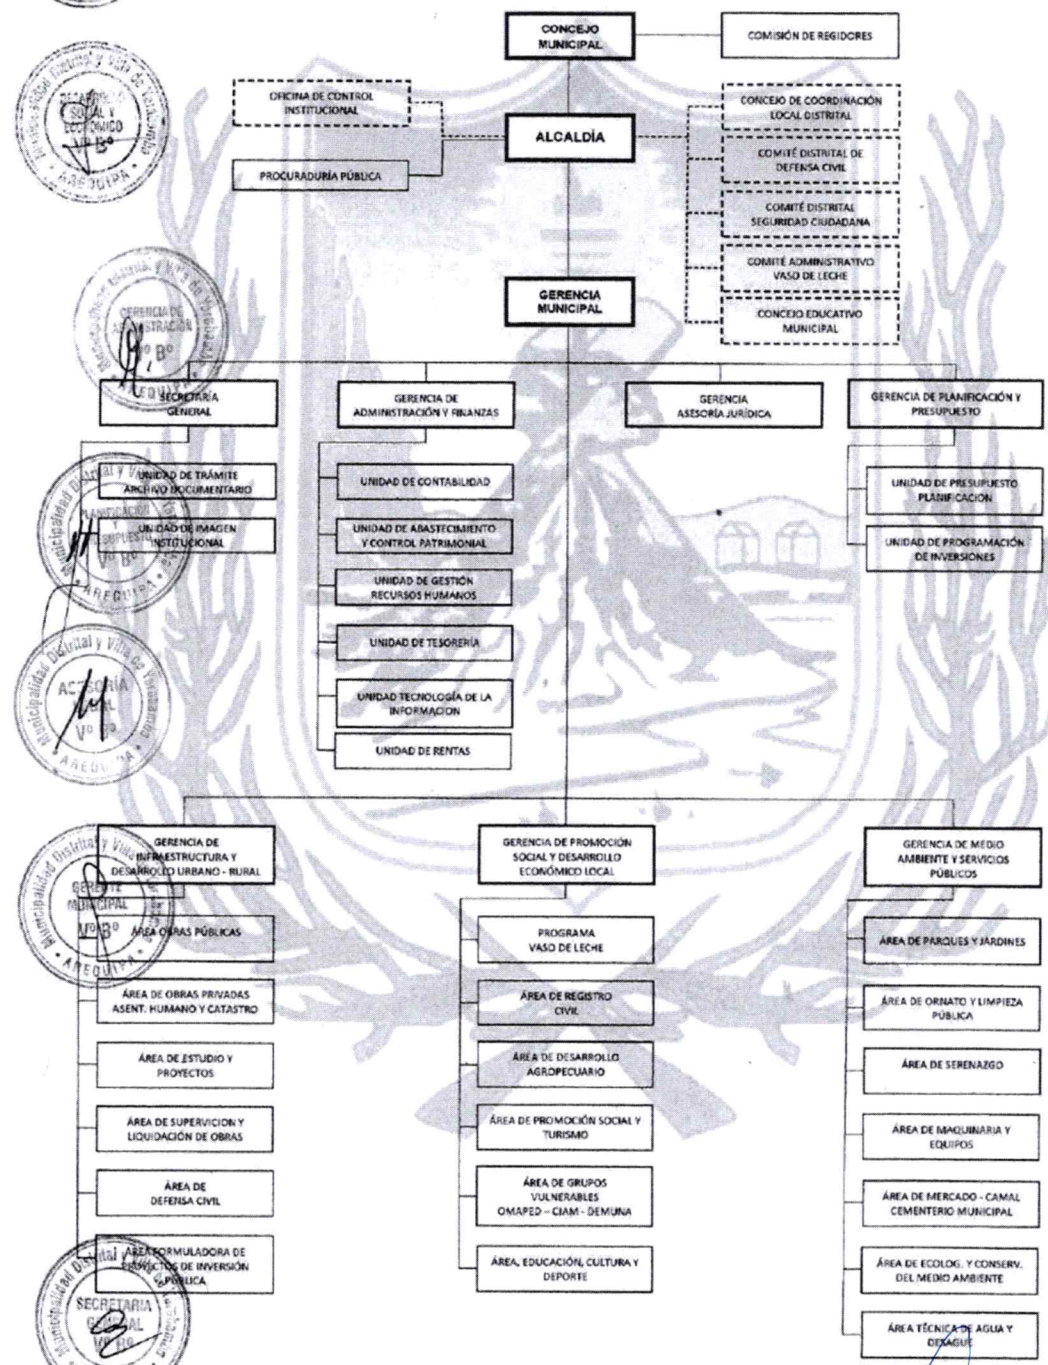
CONCEJO MUNICIPAL

COMISIÓN DE REGIDORES

OFICINA DE CONTROL INSTITUCIONAL

ALCALDÍA

PROCURADURÍA PÚBLICA

CONCEJO DE COORDINACIÓN LOCAL DISTRITAL

COMITÉ DISTRITAL DE DEFENSA CIVIL

COMITÉ DISTRITAL SEGURIDAD CIUDADANA

COMITÉ ADMINISTRATIVO VASO DE LECHE

CONCEJO EDUCATIVO MUNICIPAL

GERENCIA MUNICIPAL

SECRETARÍA GENERAL

UNIDAD DE TRÁMITE ARCHIVO DOCUMENTARIO

UNIDAD DE IMAGEN INSTITUCIONAL

GERENCIA DE ADMINISTRACIÓN Y FINANZAS

UNIDAD DE CONTABILIDAD

UNIDAD DE ABASTECIMIENTO Y CONTROL PATRIMONIAL

UNIDAD DE GESTIÓN RECURSOS HUMANOS

UNIDAD DE TESORERÍA

UNIDAD TECNOLOGÍA DE LA INFORMACION

UNIDAD DE RENTAS

GERENCIA ASESORÍA JURÍDICA

GERENCIA DE PLANIFICACIÓN Y PRESUPUESTO

UNIDAD DE PRESUPUESTO PLANIFICACION

UNIDAD DE PROGRAMACIÓN DE INVERSIONES

GERENCIA DE INFRAESTRUCTURA Y DESARROLLO URBANO - RURAL

ÁREA OBRAS PÚBLICAS

ÁREA DE OBRAS PRIVADAS ASENT. HUMANO Y CATASTRO

ÁREA DE ESTUDIO Y PROYECTOS

ÁREA DE SUPERVICION Y LIQUIDACIÓN DE OBRAS

ÁREA DE DEFENSA CIVIL

ÁREA FORMULADORA DE PROYECTOS DE INVERSIÓN PÚBLICA

GERENCIA DE PROMOCIÓN SOCIAL Y DESARROLLO ECONÓMICO LOCAL

PROGRAMA VASO DE LECHE

ÁREA DE REGISTRO CIVIL

ÁREA DE DESARROLLO AGROPECUARIO

ÁREA DE PROMOCIÓN SOCIAL Y TURISMO

ÁREA DE GRUPOS VULNERABLES OMAPED – CIAM - DEMUNA

ÁREA, EDUCACIÓN, CULTURA Y DEPORTE

GERENCIA DE MEDIO AMBIENTE Y SERVICIOS PÚBLICOS

ÁREA DE PARQUES Y JARDINES

ÁREA DE ORNATO Y LIMPIEZA PÚBLICA

ÁREA DE SERENAZGO

ÁREA DE MAQUINARIA Y EQUIPOS

ÁREA DE MERCADO - CAMAL CEMENTERIO MUNICIPAL

ÁREA DE ECOLOG. Y CONSERV. DEL MEDIO AMBIENTE

ÁREA TÉCNICA DE AGUA Y DESAGUE

Municipalidad Distrital y Villa de Yarabamba
DESARROLLO SOCIAL Y ECONÓMICO
V° B°
AREQUIPA

Municipalidad Distrital y Villa de Yarabamba
GERENCIA DE ADMINISTRACIÓN
V° B°
AREQUIPA

Municipalidad Distrital y Villa de Yarabamba
PLANIFICACIÓN Y PRESUPUESTO
V° B°
AREQUIPA

Municipalidad Distrital y Villa de Yarabamba
ASESORÍA LEGAL
V° B°
AREQUIPA

Municipalidad Distrital y Villa de Yarabamba
GERENTE MUNICIPAL
V° B°
AREQUIPA

Municipalidad Distrital y Villa de Yarabamba
SECRETARIA GENERAL
V° B°